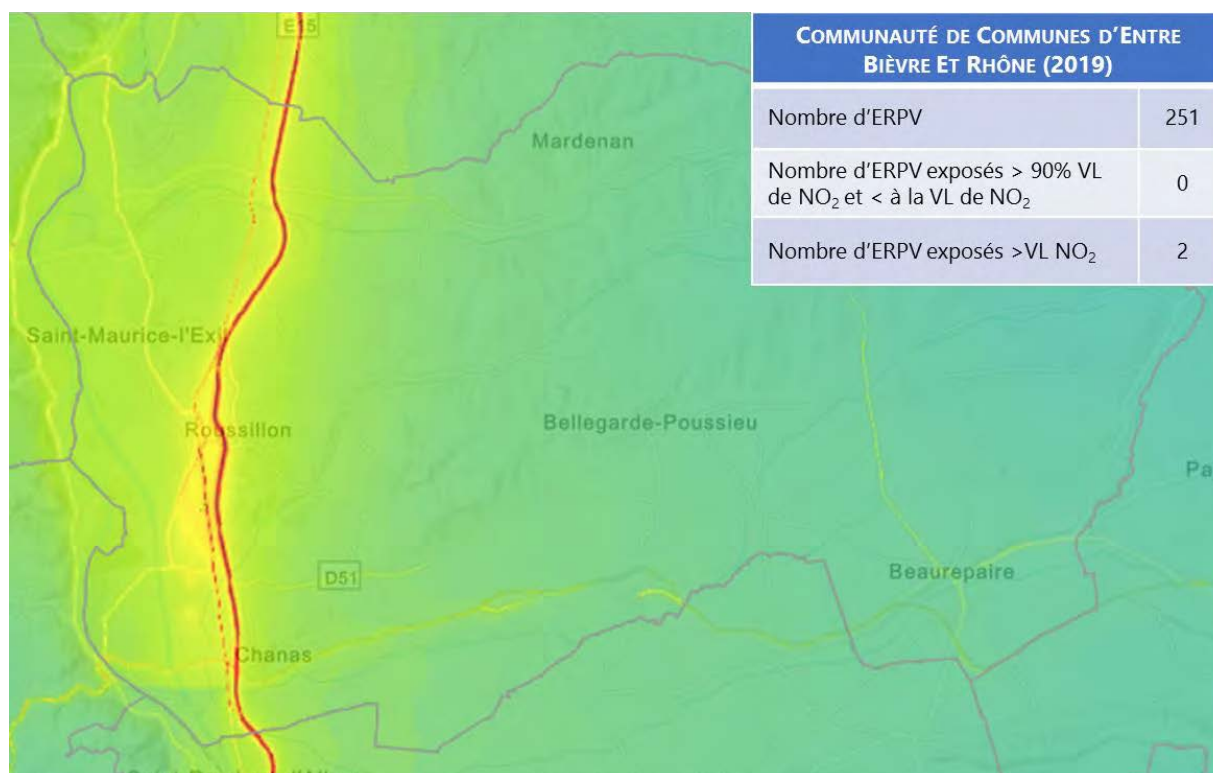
E15

Mardenan

Saint-Maurice-l'Exil

Roussillon

Bellegarde-Poussieu

D51

Beaurepaire

Pa

Chanas

| Communauté de Communes d'Entre Bièvre Et Rhône (2019) | |
|---|---|
| Nombre d'ERPV | 251 |
| Nombre d'ERPV exposés > 90% VL de $NO_2$ et < à la VL de $NO_2$ | 0 |
| Nombre d'ERPV exposés >VL $NO_2$ | 2 |